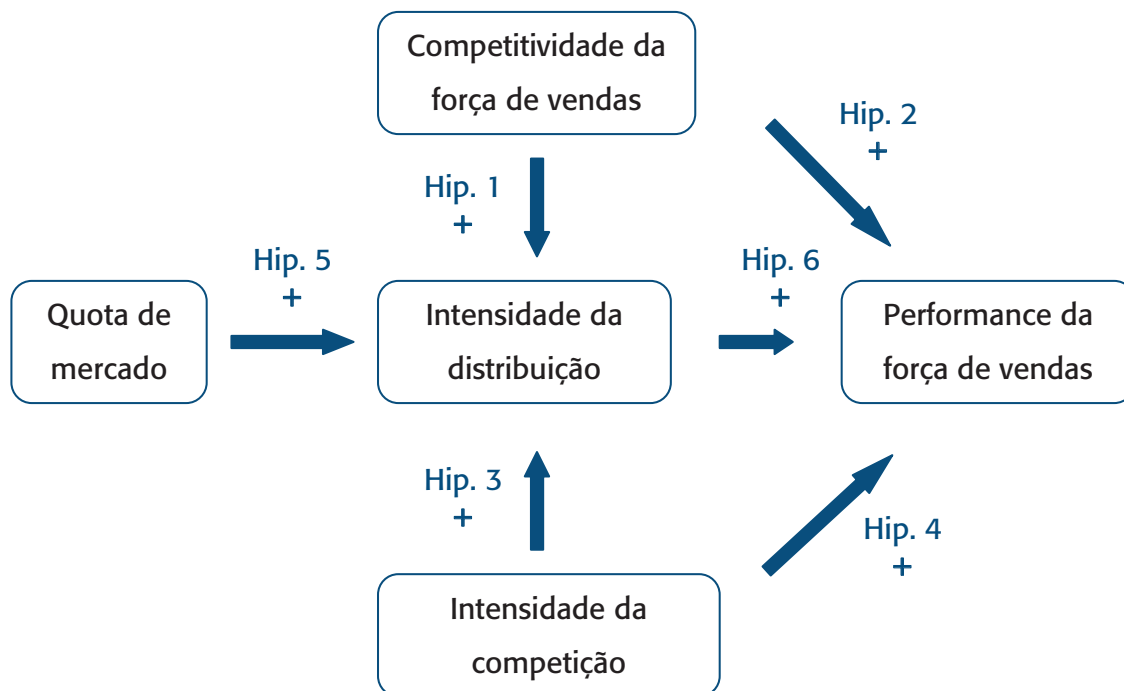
Competitividade da força de vendas

Hip. 2
+

Hip. 1
+

Hip. 5
+

Hip. 6
+

Quota de mercado

Intensidade da distribuição

Performance da força de vendas

Hip. 3
+

Hip. 4
+

Intensidade da competição